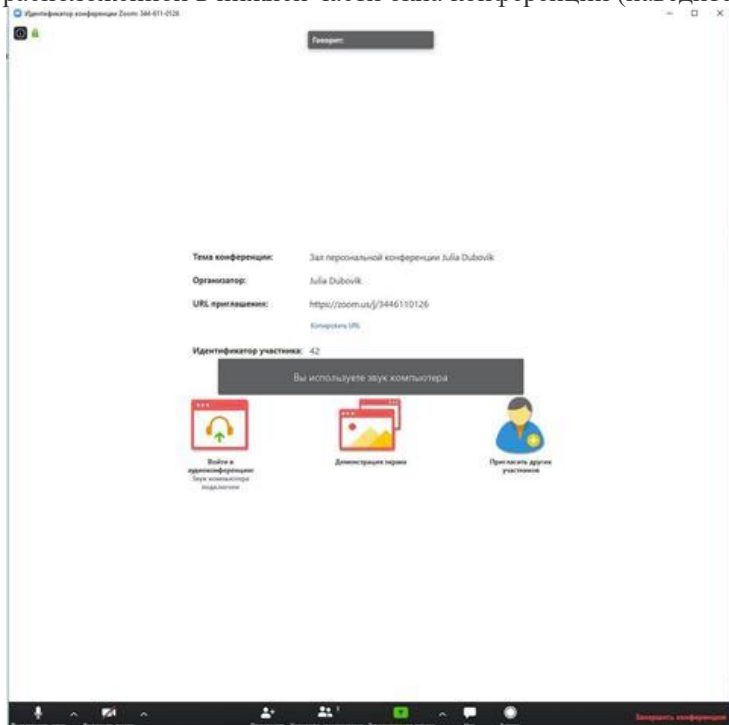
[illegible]

Идентификатор конференции Zoom: 344-611-0126

Говорит:

Тема конференции: Зал персональной конференции Julia Dubovik

Организатор: Julia Dubovik

URL приглашения: https://zoom.us/j/3446110126

Копировать URL

Идентификатор участника: 42

Вы используете звук компьютера

Войти в аудиоконференцию
Звук компьютера подключен

Демонстрация экрана

Пригласить других участников

Завершить конференцию